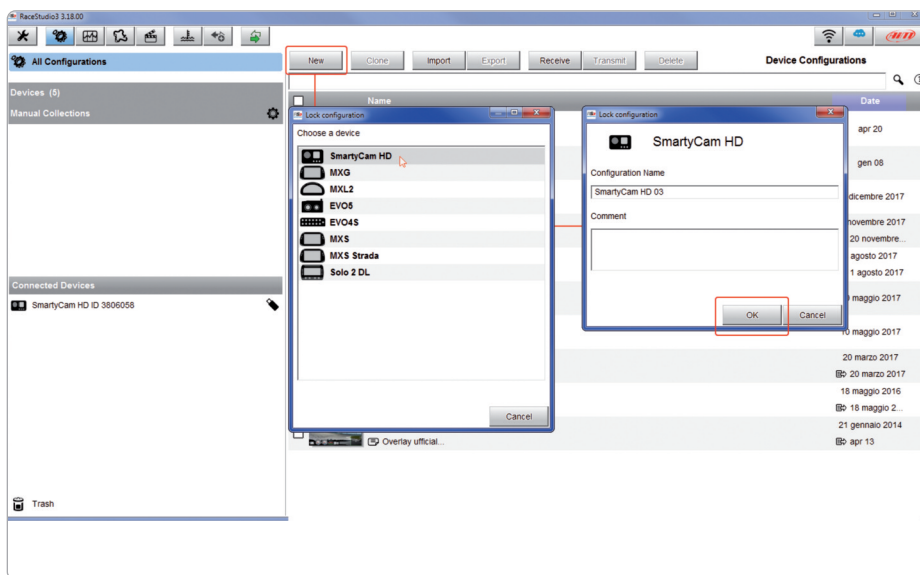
RaceStudio3 3.18.00

All Configurations

New Clone Import Export Receive Transmit Delete Device Configurations

Devices (5)

Manual Collections

Name

Date

apr 20

gen 08

dicembre 2017

novembre 2017

20 novembre...

agosto 2017

1 agosto 2017

maggio 2017

maggio 2017

20 marzo 2017

20 marzo 2017

18 maggio 2016

18 maggio 2...

21 gennaio 2014

apr 13

Overlay ufficial...

Lock configuration

Choose a device

SmartyCam HD

MXG

MXL2

EVO5

EVO4S

MXS

MXS Strada

Solo 2 DL

Cancel

Lock configuration

SmartyCam HD

Configuration Name

SmartyCam HD 03

Comment

OK

Cancel

Connected Devices

SmartyCam HD ID 3806058

Trash